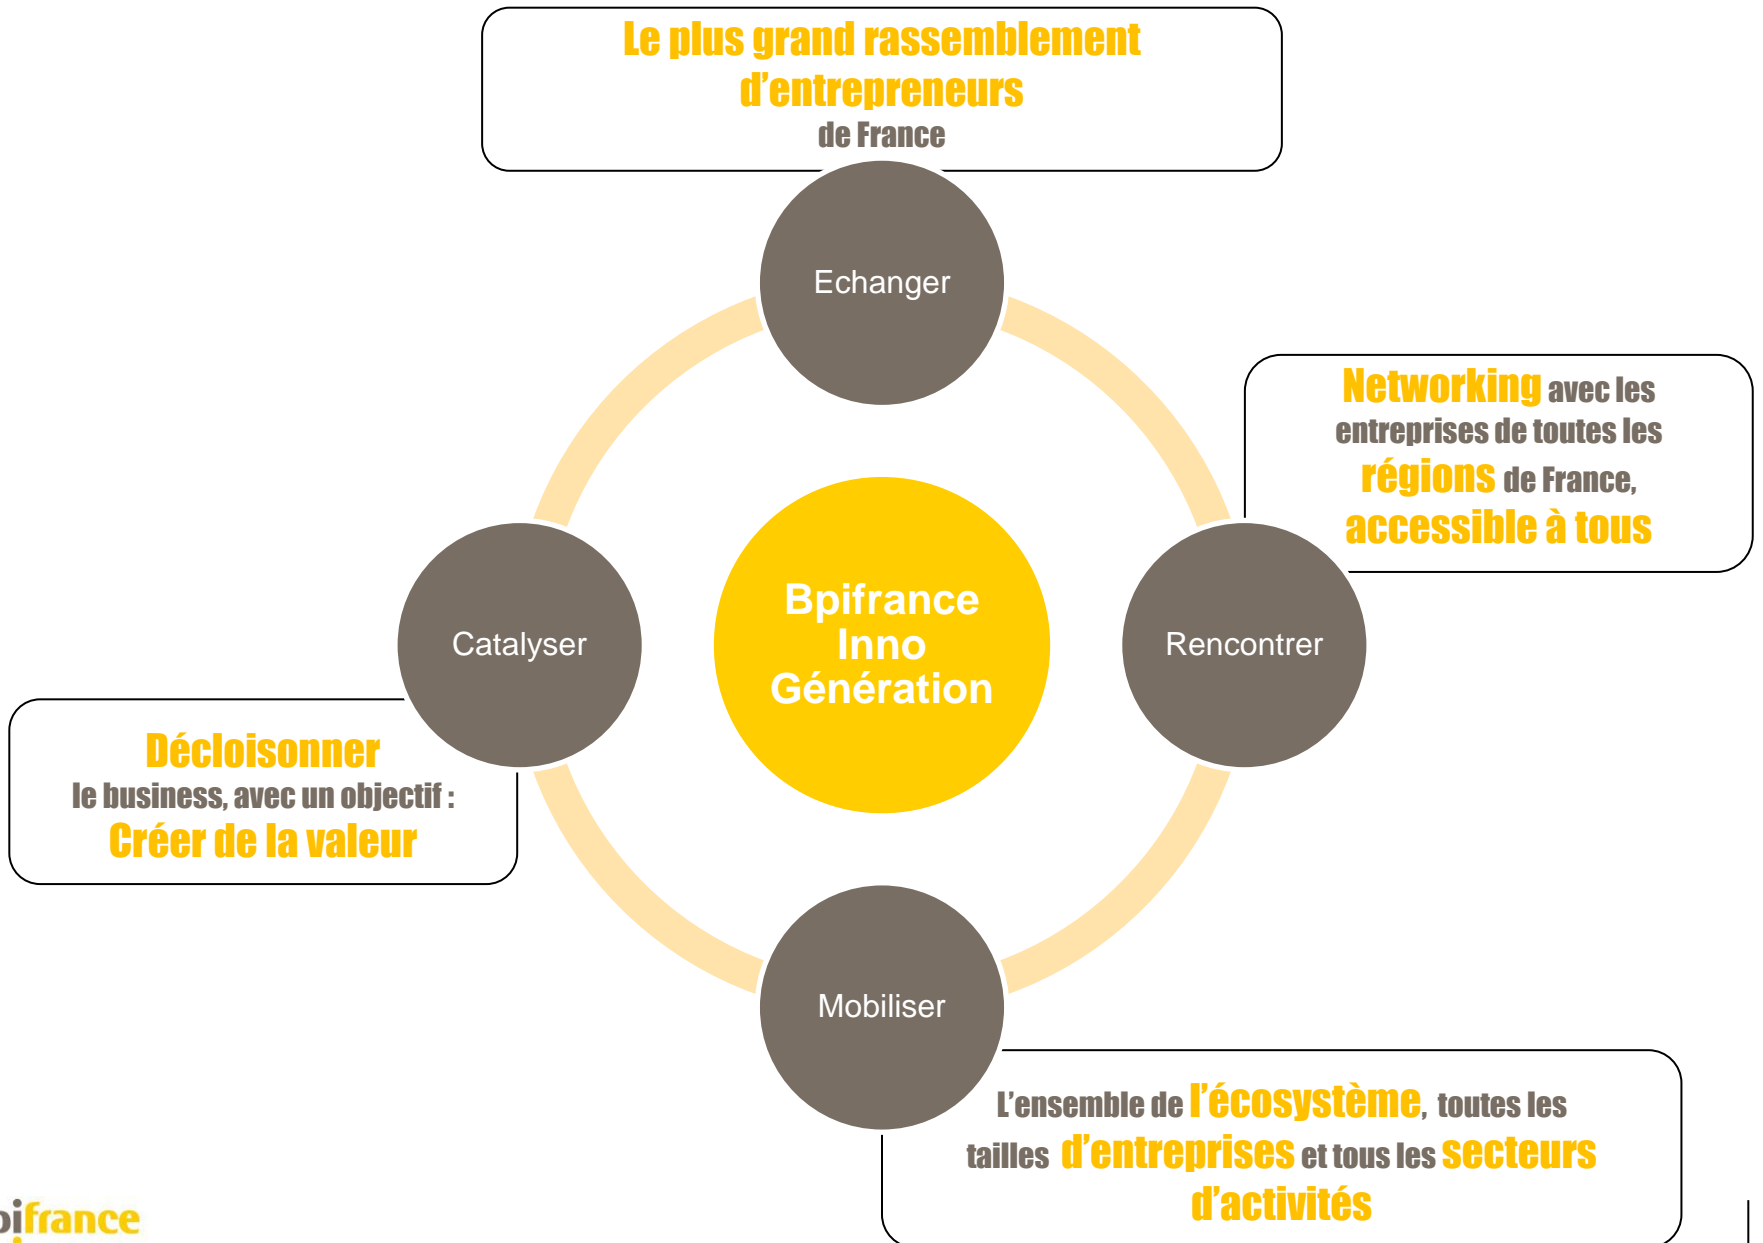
Le plus grand rassemblement d'entrepreneurs de France

Echanger

Networking avec les entreprises de toutes les régions de France, accessible à tous

Catalyser

Bpifrance Inno Génération

Rencontrer

Décloisonner le business, avec un objectif : Créer de la valeur

Mobiliser

L'ensemble de l'écosystème, toutes les tailles d'entreprises et tous les secteurs d'activités

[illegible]ifrance